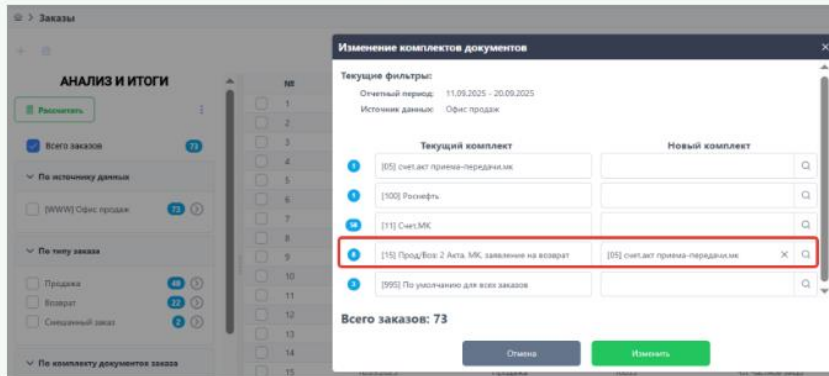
Заказы

АНАЛИЗ И ИТОГИ

Рассчитать

Всего заказов 73

По источнику данных

[WWW] Офис продаж 73

По типу заказа

Продажа 49

Возврат 22

Смешанный заказ 2

По комплекту документов заказа

№
1
2
3
4
5
6
7
8
9
10
11
12
13
14
15

Изменение комплектов документов

Текущие фильтры:

Отчетный период: 11.09.2025 - 20.09.2025

Источник данных: Офис продаж

| | Текущий комплект | Новый комплект |
|---|---|---|
| 1 | [05] счет.акт приема-передачи.мк | |
| 1 | [100] Роснефть | |
| 58 | [11] Счет.МК | |
| 8 | [15] Прод/Воз: 2 Акта. МК, заявление на возврат | [05] счет.акт приема-передачи.мк |
| 5 | [995] По умолчанию для всех заказов | |

Всего заказов: 73

Отмена

Изменить